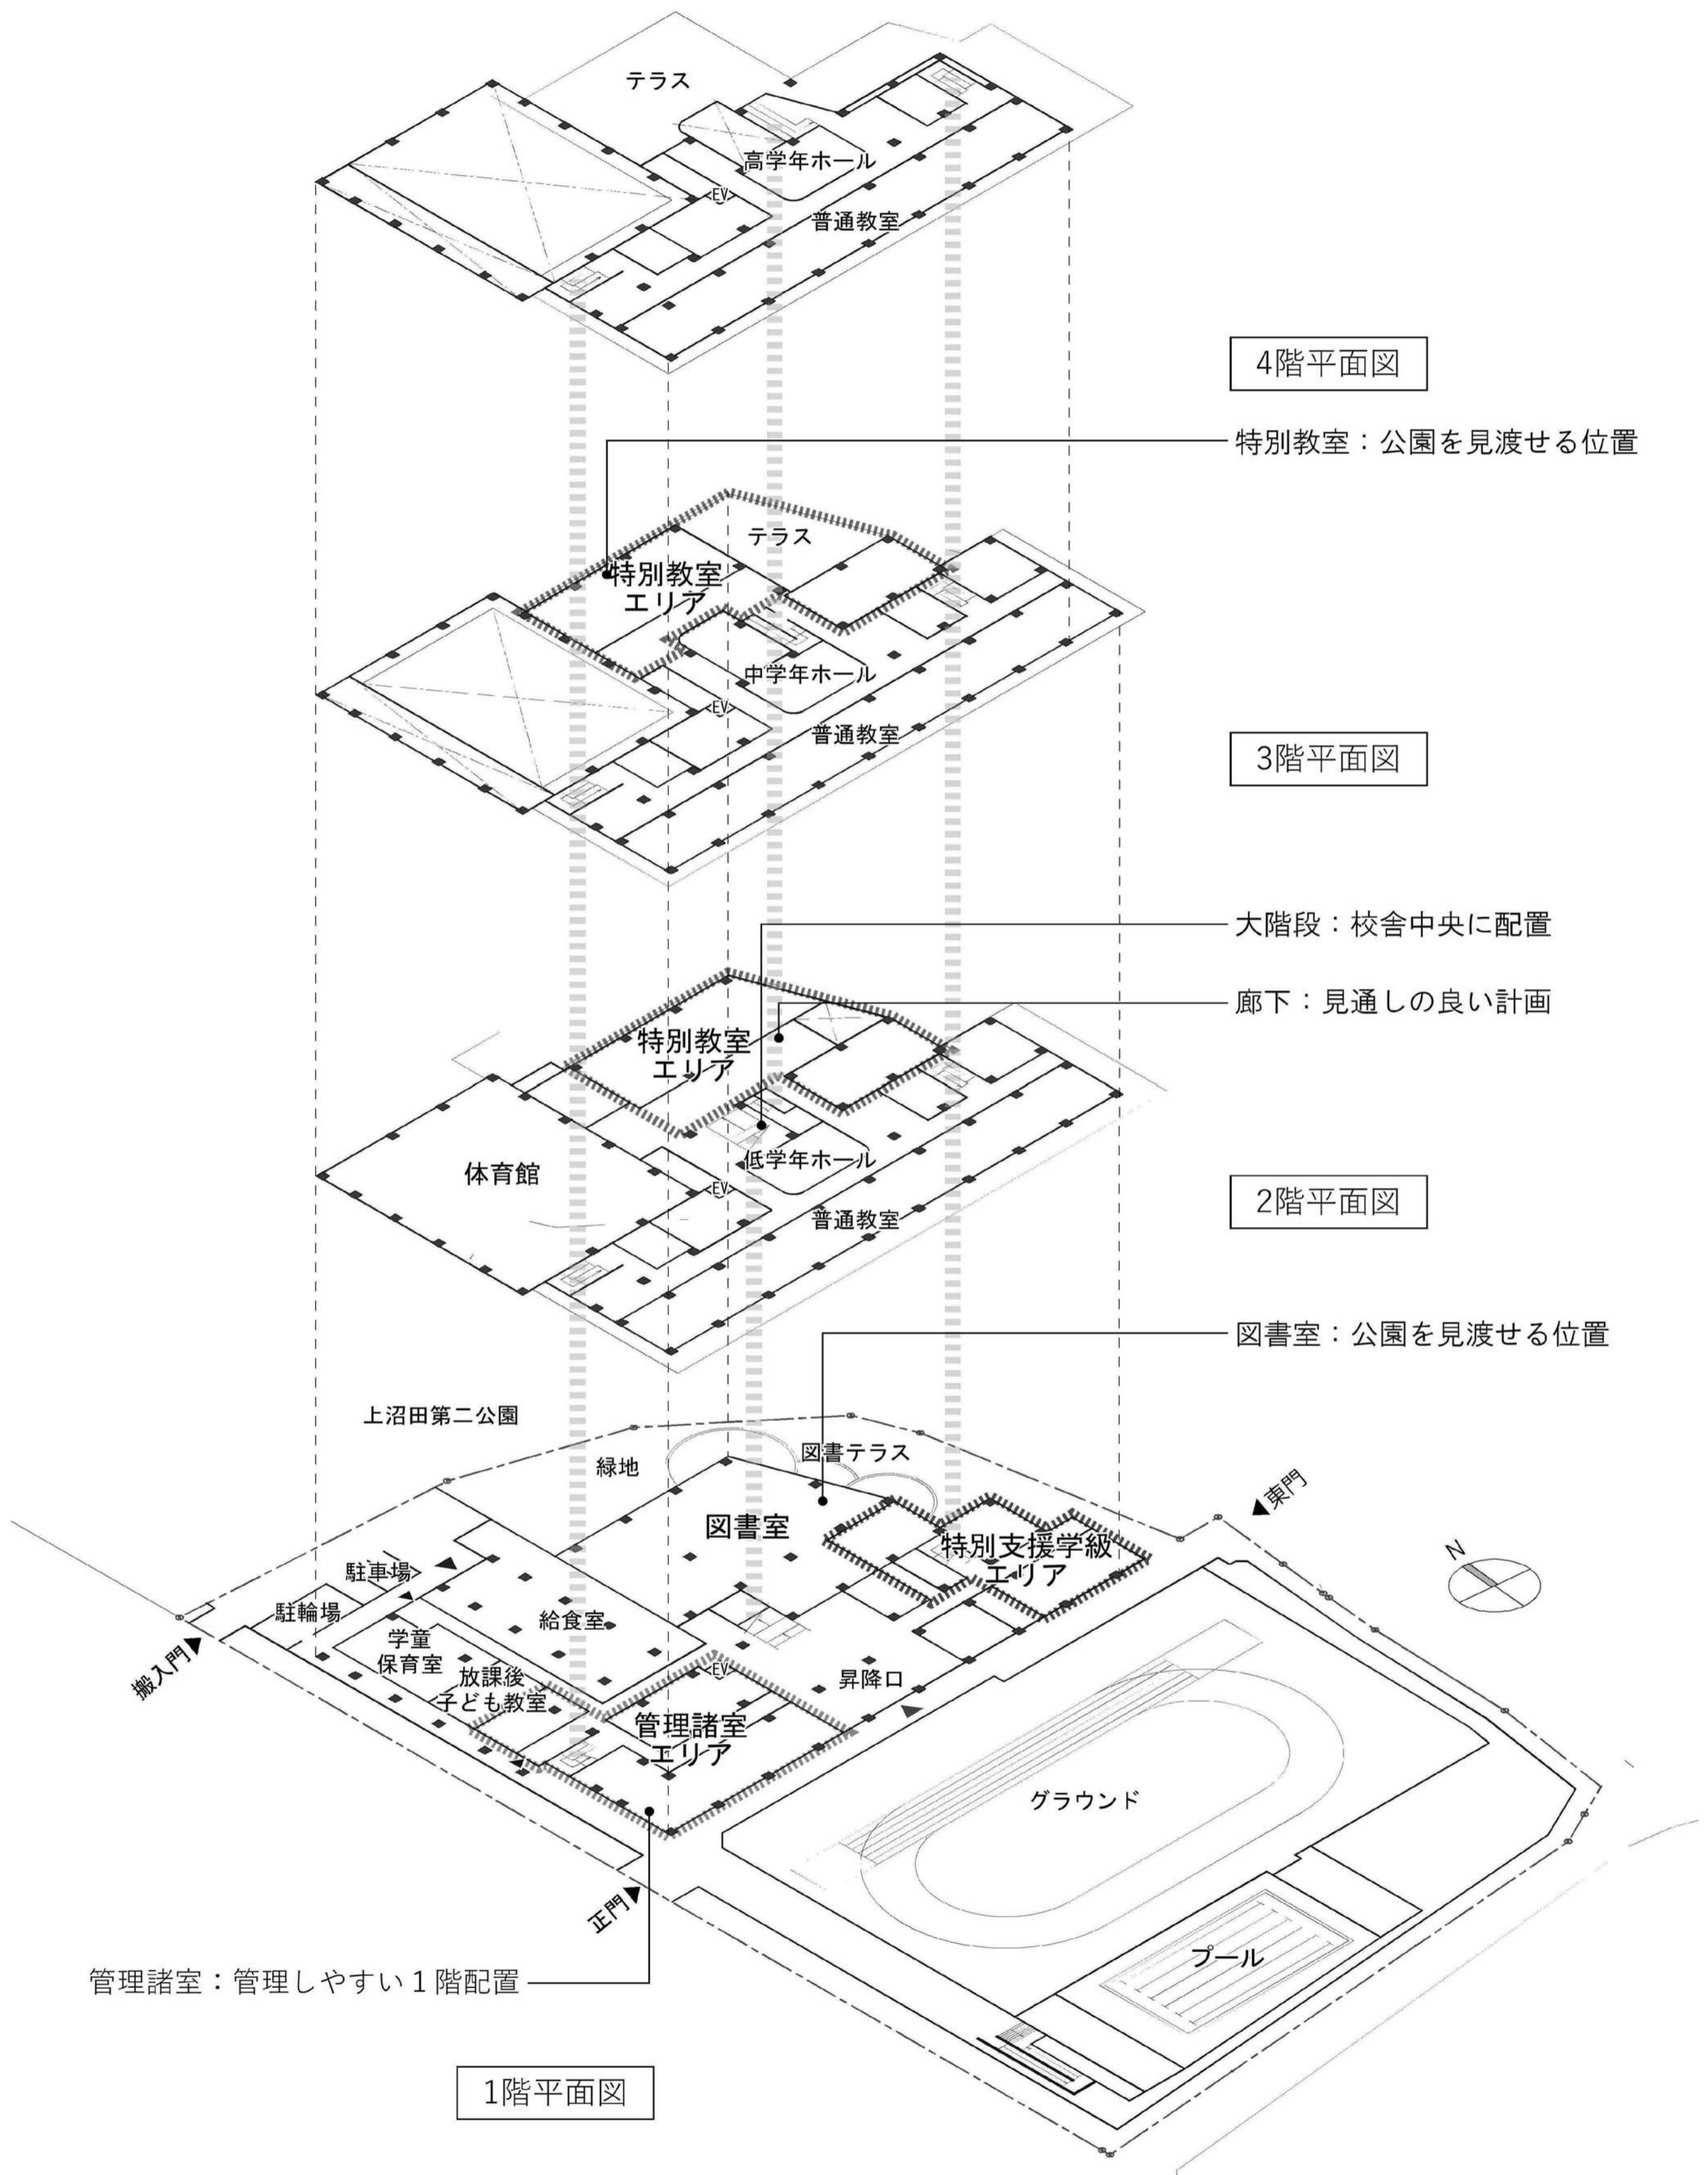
テラス
高学年ホール
EV
普通教室
4階平面図
特別教室：公園を見渡せる位置
テラス
特別教室
エリア
中学年ホール
EV
普通教室
3階平面図
大階段：校舎中央に配置
廊下：見通しの良い計画
特別教室
エリア
体育館
低学年ホール
EV
普通教室
2階平面図
図書室：公園を見渡せる位置
上沼田第二公園
緑地
図書テラス
東門
図書室
特別支援学級
エリア
N
駐車場
駐輪場
給食室
学童
保育室
放課後
子ども教室
EV
昇降口
搬入門
管理諸室
エリア
グラウンド
正門
プール
管理諸室：管理しやすい１階配置
1階平面図